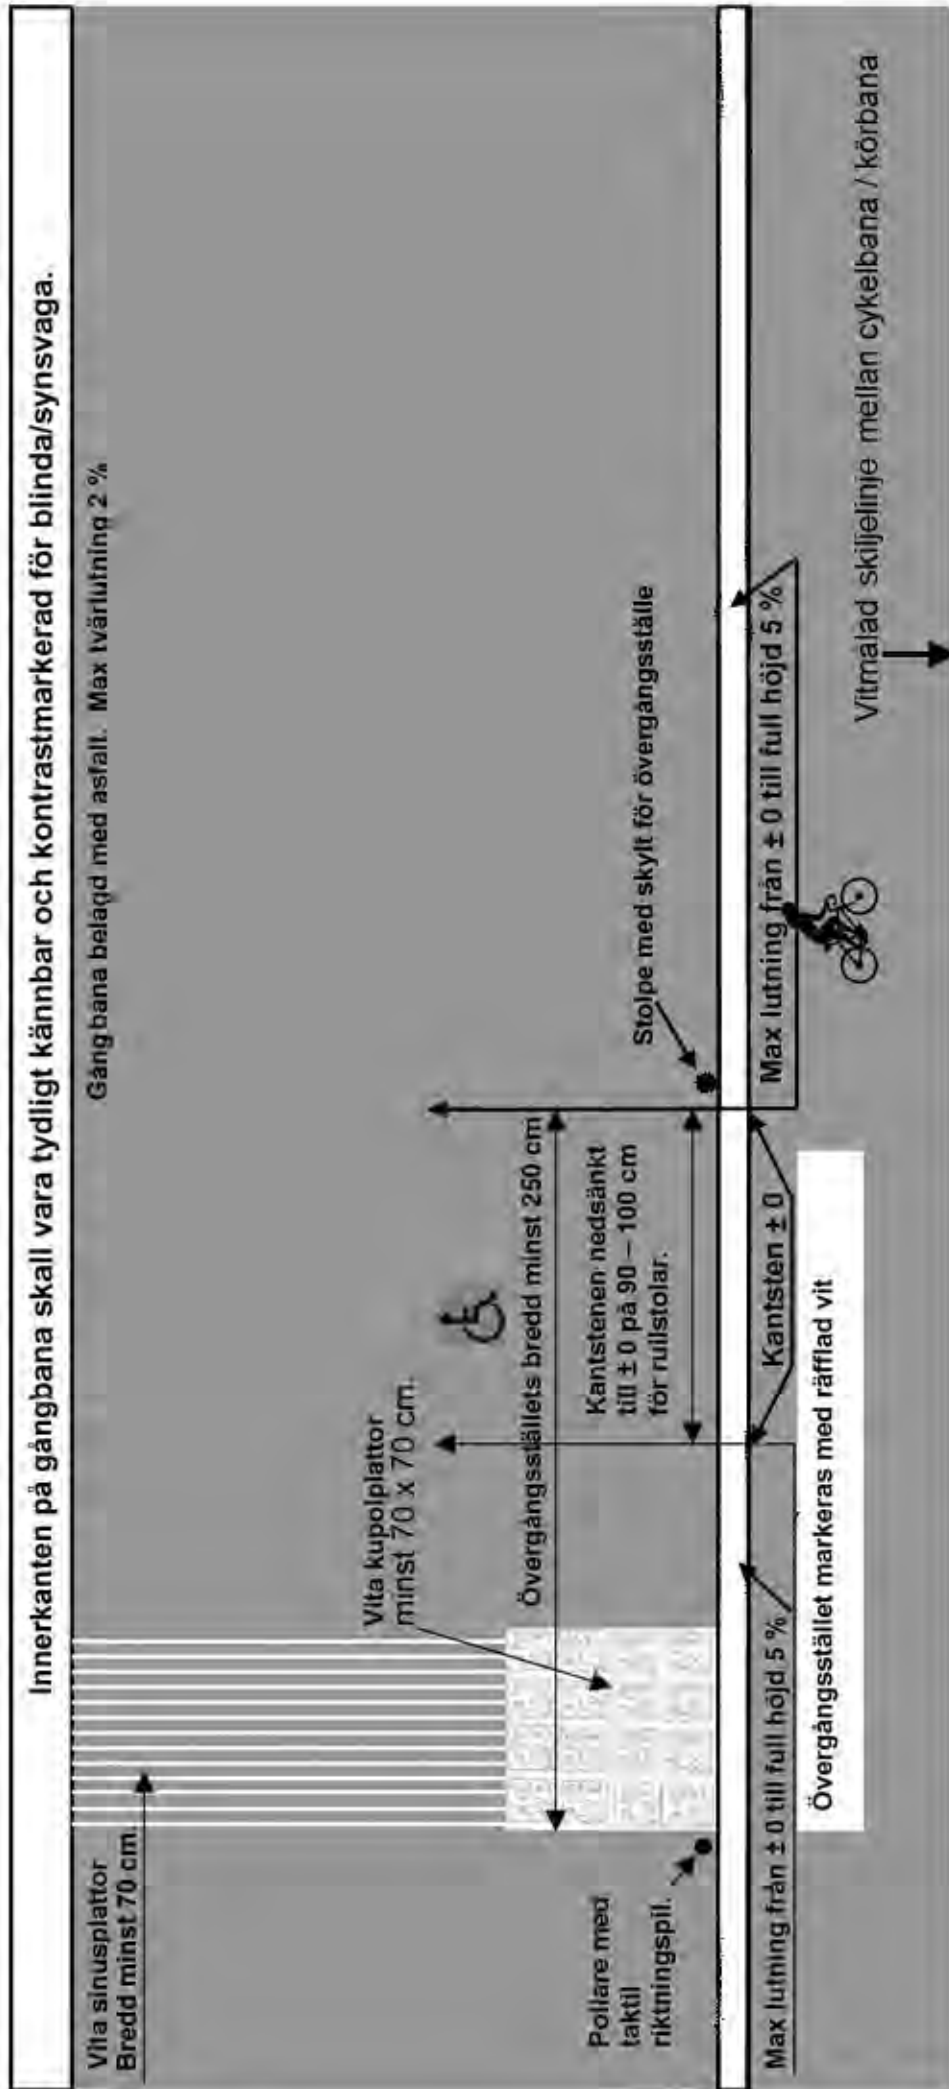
Innerkanten på gångbana skall vara tydligt kännbar och kontrastmarkerad för blinda/synsvaga.

Gångbana belagd med asfalt. Max tvärlutning 2 %

Vita sinusplattor
Bredd minst 70 cm.

Vita kupolplattor
minst 70 x 70 cm.

Övergångsställets bredd minst 250 cm

Kantstenen nedsänkt till ± 0 på 90 – 100 cm för rullstolar.

Stolpe med skylt för övergångsställe

Pollare med taktil riktningspil.

Kantsten ± 0

Max lutning från ± 0 till full höjd 5 %

Övergångsstället markeras med räfflad vit

Max lutning från ± 0 till full höjd 5 %

Vitmålad skiljelinje mellan cykelbana / körbana